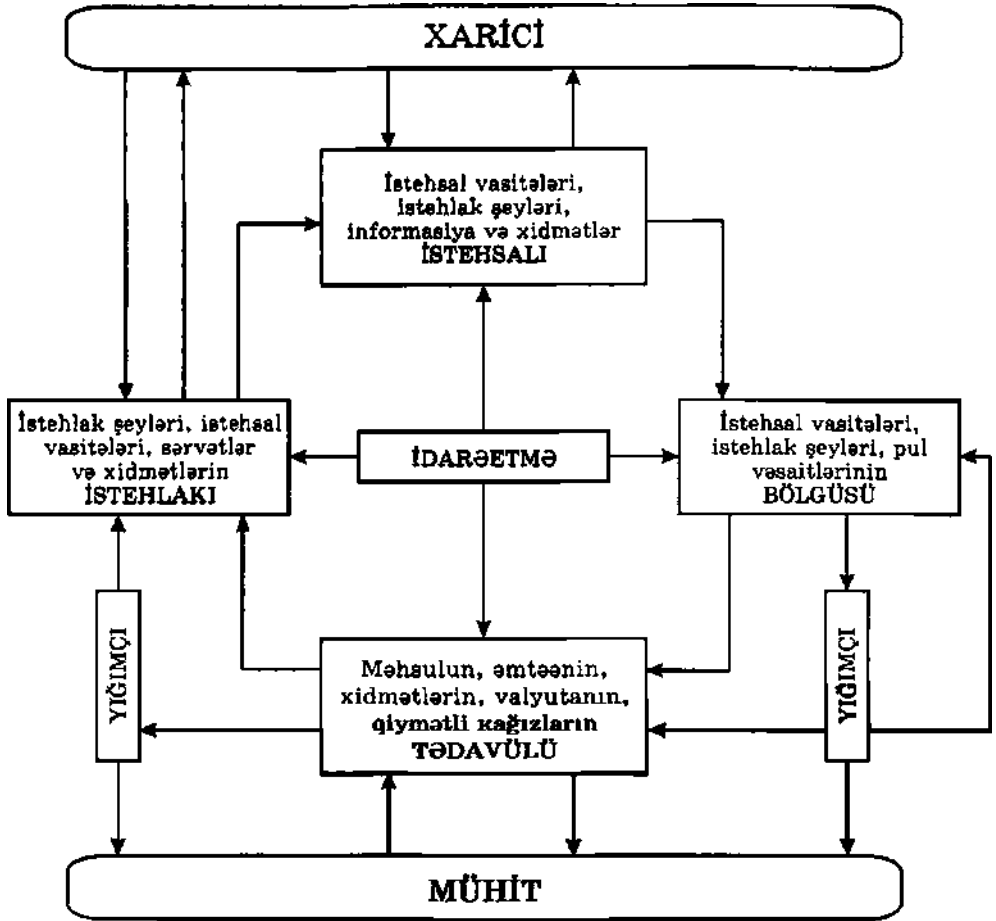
XARİCİ

İstehsal vasitələri, istehlak şeyləri, informasiya və xidmətlər İSTEHSALI

İstehlak şeyləri, istehsal vasitələri, sərvətlər və xidmətlərin İSTEHLAKI

İDARƏETMƏ

İstehsal vasitələri, istehlak şeyləri, pul vəsaitlərinin BÖLGÜSÜ

YIĞIMÇI

Məhsulun, əmtəənin, xidmətlərin, valyutanın, qiymətli kağızların TƏDAVÜLÜ

YIĞIMÇI

MÜHİT